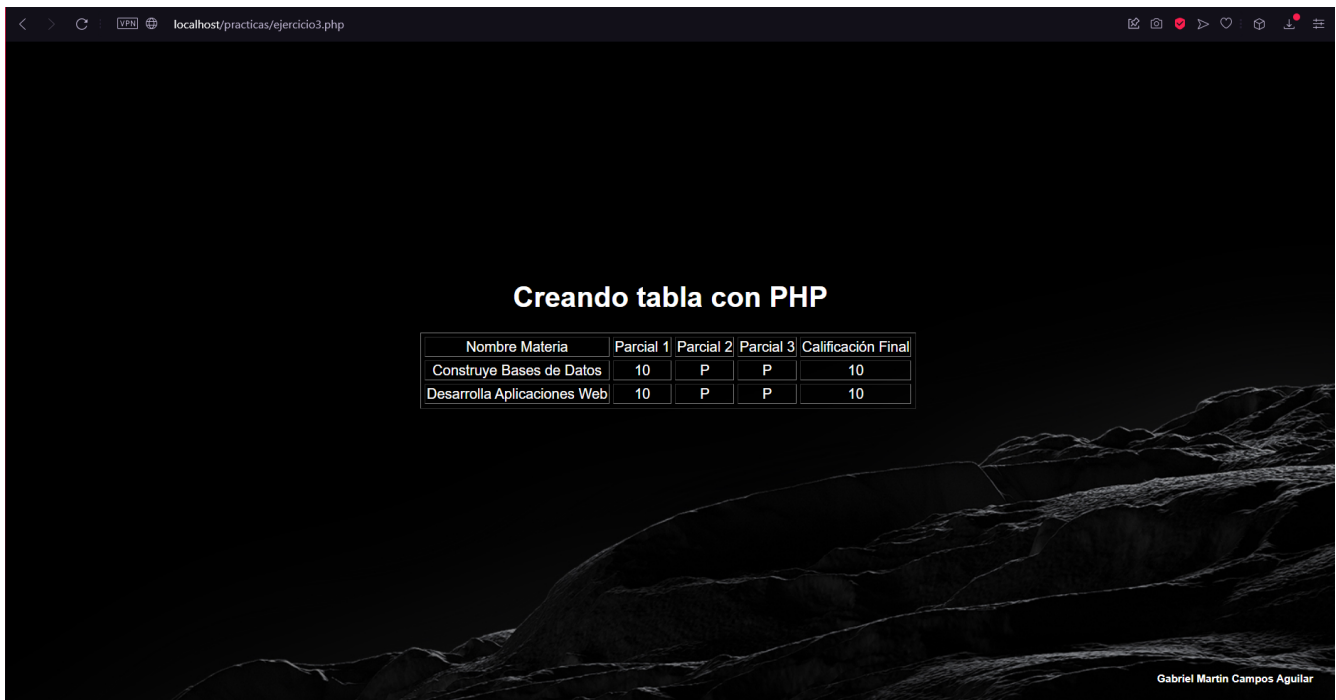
VPN localhost/practicas/ejercicio3.php

Creando tabla con PHP

| Nombre Materia | Parcial 1 | Parcial 2 | Parcial 3 | Calificación Final |
|---|---|---|---|---|
| Construye Bases de Datos | 10 | P | P | 10 |
| Desarrolla Aplicaciones Web | 10 | P | P | 10 |

Gabriel Martin Campos Aguilar